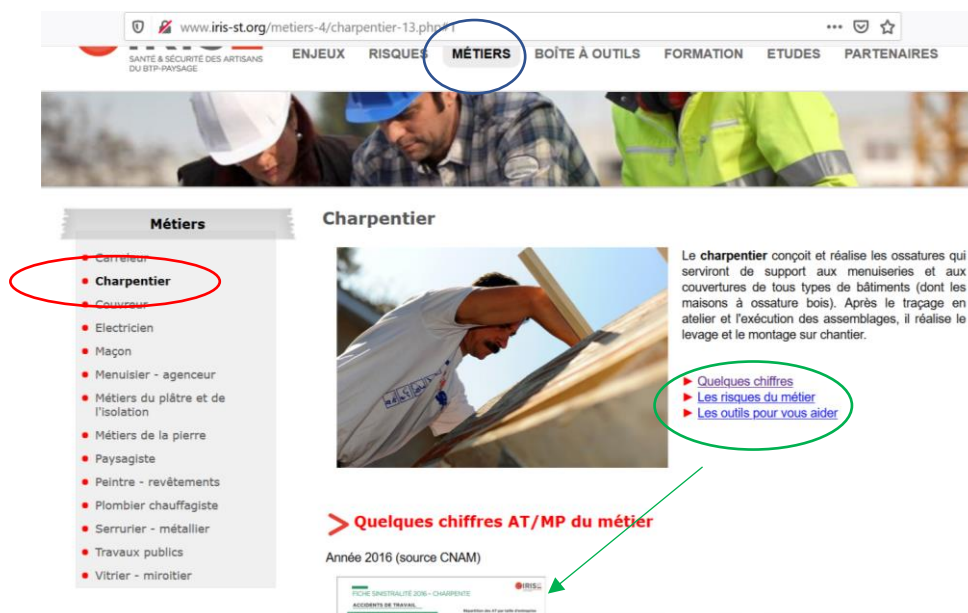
www.iris-st.org/metiers-4/charpentier-13.php#1

SANTÉ & SÉCURITÉ DES ARTISANS DU BTP-PAYSAGE

ENJEUX RISQUES MÉTIERS BOÎTE À OUTILS FORMATION ETUDES PARTENAIRES

Métiers

- Carreleur
- Charpentier
- Couvreur
- Electricien
- Maçon
- Menuisier - agenceur
- Métiers du plâtre et de l'isolation
- Métiers de la pierre
- Paysagiste
- Peintre - revêtements
- Plombier chauffagiste
- Serrurier - métallier
- Travaux publics
- Vitrier - miroitier

Charpentier

Le charpentier conçoit et réalise les ossatures qui serviront de support aux menuiseries et aux couvertures de tous types de bâtiments (dont les maisons à ossature bois). Après le traçage en atelier et l'exécution des assemblages, il réalise le levage et le montage sur chantier.

► Quelques chiffres
► Les risques du métier
► Les outils pour vous aider

> Quelques chiffres AT/MP du métier

Année 2016 (source CNAM)

FICHE SINISTRALITÉ 2016 – CHARPENTE
ACCIDENTS DE TRAVAIL
IRIS
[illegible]